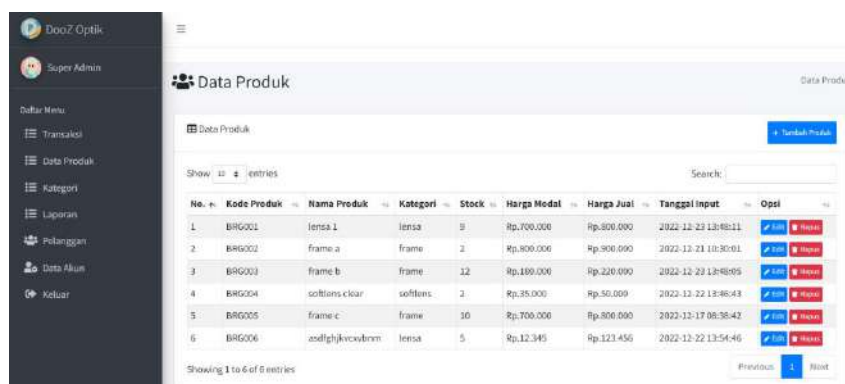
DooZ Optik

Super Admin

Daftar Menu

Transaksi

Data Produk

Kategori

Laporan

Pelanggan

Data Akun

Keluar

Data Produk

Data Produ

Data Produk

+ Tambah Produk

Show 10 entries

Search:

| No. | Kode Produk | Nama Produk | Kategori | Stock | Harga Modal | Harga Jual | Tanggal Input | Opsi |
|---|---|---|---|---|---|---|---|---|
| 1 | BRG001 | lensa 1 | lensa | 9 | Rp.700.000 | Rp.800.000 | 2022-12-23 13:48:11 | Edit Hapus |
| 2 | BRG002 | frame a | frame | 2 | Rp.800.000 | Rp.900.000 | 2022-12-21 10:30:01 | Edit Hapus |
| 3 | BRG003 | frame b | frame | 12 | Rp.180.000 | Rp.220.000 | 2022-12-23 13:48:05 | Edit Hapus |
| 4 | BRG004 | softlens clear | softlens | 2 | Rp.35.000 | Rp.50.000 | 2022-12-22 13:46:43 | Edit Hapus |
| 5 | BRG005 | frame c | frame | 10 | Rp.700.000 | Rp.800.000 | 2022-12-17 06:38:42 | Edit Hapus |
| 6 | BRG006 | asdfghjkvcxvbnm | lensa | 5 | Rp.12.345 | Rp.123.456 | 2022-12-22 13:54:46 | Edit Hapus |

Showing 1 to 6 of 6 entries

Previous 1 Next